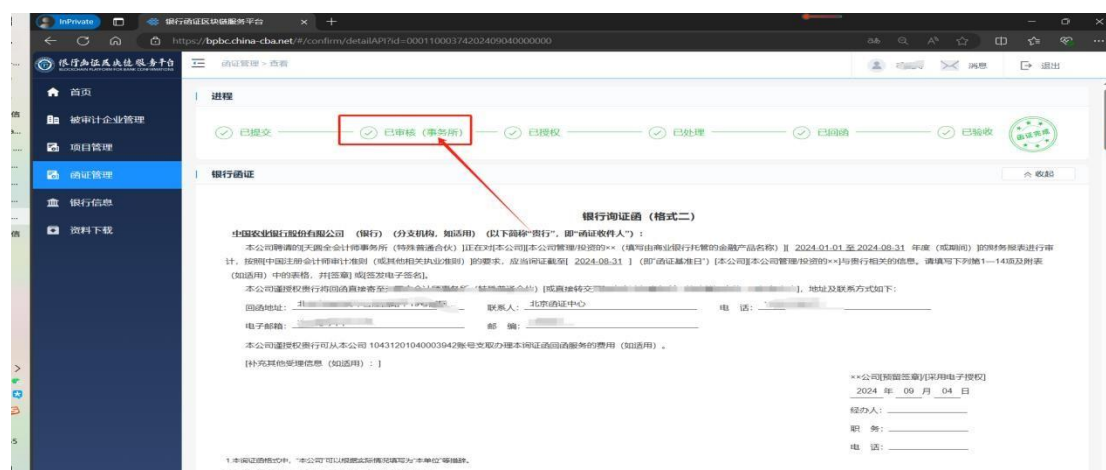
InPrivate

银行函证区块链服务平台

https://bpbc.china-cba.net/#/confirm/detailAPI?id=000110003742024090400000000

银行函证区块链服务平台

函证管理 > 查看

消息

退出

首页

被审计企业管理

项目管理

函证管理

银行信息

资料下载

进程

已提交

已审核（事务所）

已授权

已处理

已回函

已验收

函证完成

银行函证

收起

银行询证函（格式二）

中国农业银行股份有限公司 （银行） （分支机构，如适用） （以下简称"贵行"，即"函证收件人"）：

本公司聘请的[天圆全会计师事务所（特殊普通合伙）]正在对本公司[本公司管理/投资的××（填写由商业银行托管的金融产品名称）][ 2024-01-01 至 2024-08-31 年度（或期间）]的财务报表进行审计，按照[中国注册会计师审计准则（或其他相关执业准则）]的要求，应当询证截至[ 2024-08-31 ]（即"函证基准日"）[本公司/本公司管理/投资的××]与贵行相关的信息。请填写下列第1—14项及附表（如适用）中的表格，并[签章] 或[签发电子签名]。

本公司谨授权贵行将回函直接寄至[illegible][或直接转交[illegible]]，地址及联系方式如下：

回函地址：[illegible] 联系人：北京函证中心 电 话：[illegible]

电子邮箱：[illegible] 邮 编：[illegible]

本公司谨授权贵行可从本公司 10431201040003942账号支取办理本询证函回函服务的费用（如适用）。

[补充其他受理信息（如适用）：]

××公司[预留签章]/[采用电子授权]

2024 年 09 月 04 日

经办人：

职 务：

电 话：

1.本询证函格式中，"本公司"可以根据实际情况填写为"本单位"等措辞。